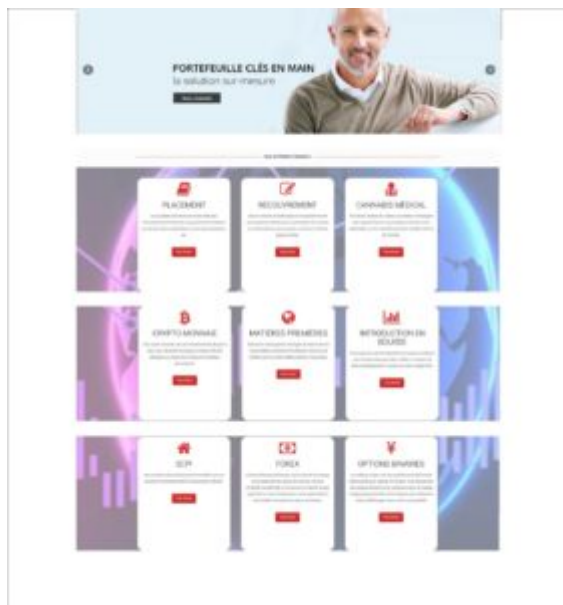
PORTEFEUILLE CLÉS EN MAIN
la solution sur-mesure

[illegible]

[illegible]

PLACEMENT

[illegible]

RECOUVREMENT

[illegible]

CANNABIS MÉDICAL

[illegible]

CRYPTO-MONNAIE

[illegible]

MATIÈRES PREMIÈRES

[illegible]

INTRODUCTION EN BOURSE

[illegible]

SCPI

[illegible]

FOREX

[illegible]

OPTIONS BINAIRES

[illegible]